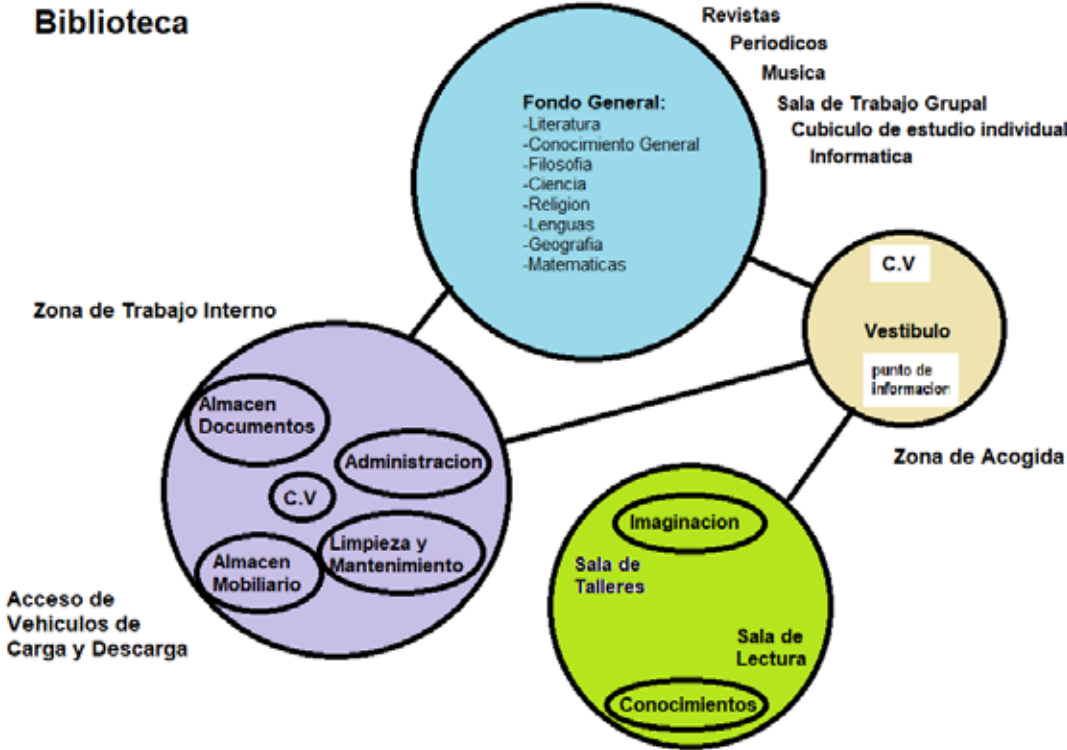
Biblioteca

Revistas
Periodicos
Musica
Sala de Trabajo Grupal
Cubiculo de estudio individual
Informatica

Fondo General:
-Literatura
-Conocimiento General
-Filosofia
-Ciencia
-Religion
-Lenguas
-Geografia
-Matematicas

C.V
Vestibulo
punto de informacion

Zona de Acogida

Zona de Trabajo Interno

Almacen Documentos
Administracion
C.V
Almacen Mobiliario
Limpieza y Mantenimiento

Acceso de Vehiculos de Carga y Descarga

Imaginacion
Sala de Talleres
Sala de Lectura
Conocimientos